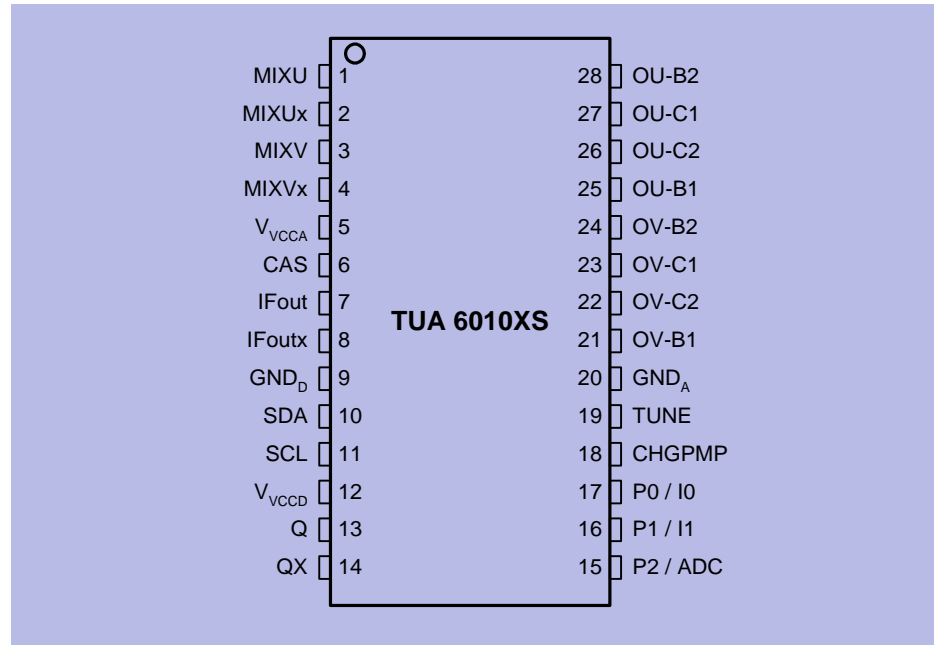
MIXU 1
MIXUx 2
MIXV 3
MIXVx 4
$V_{VCCA}$ 5
CAS 6
IFout 7
IFoutx 8
$GND_D$ 9
SDA 10
SCL 11
$V_{VCCD}$ 12
Q 13
QX 14

TUA 6010XS

28 OU-B2
27 OU-C1
26 OU-C2
25 OU-B1
24 OV-B2
23 OV-C1
22 OV-C2
21 OV-B1
20 $GND_A$
19 TUNE
18 CHGPMP
17 P0 / I0
16 P1 / I1
15 P2 / ADC